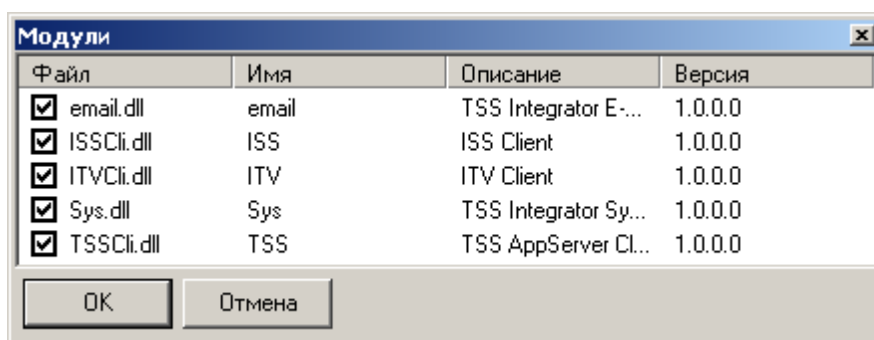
Модули

| Файл | Имя | Описание | Версия |
|---|---|---|---|
| email.dll | email | TSS Integrator E-... | 1.0.0.0 |
| ISSCli.dll | ISS | ISS Client | 1.0.0.0 |
| ITVCli.dll | ITV | ITV Client | 1.0.0.0 |
| Sys.dll | Sys | TSS Integrator Sy... | 1.0.0.0 |
| TSSCli.dll | TSS | TSS AppServer Cl... | 1.0.0.0 |

OK
Отмена